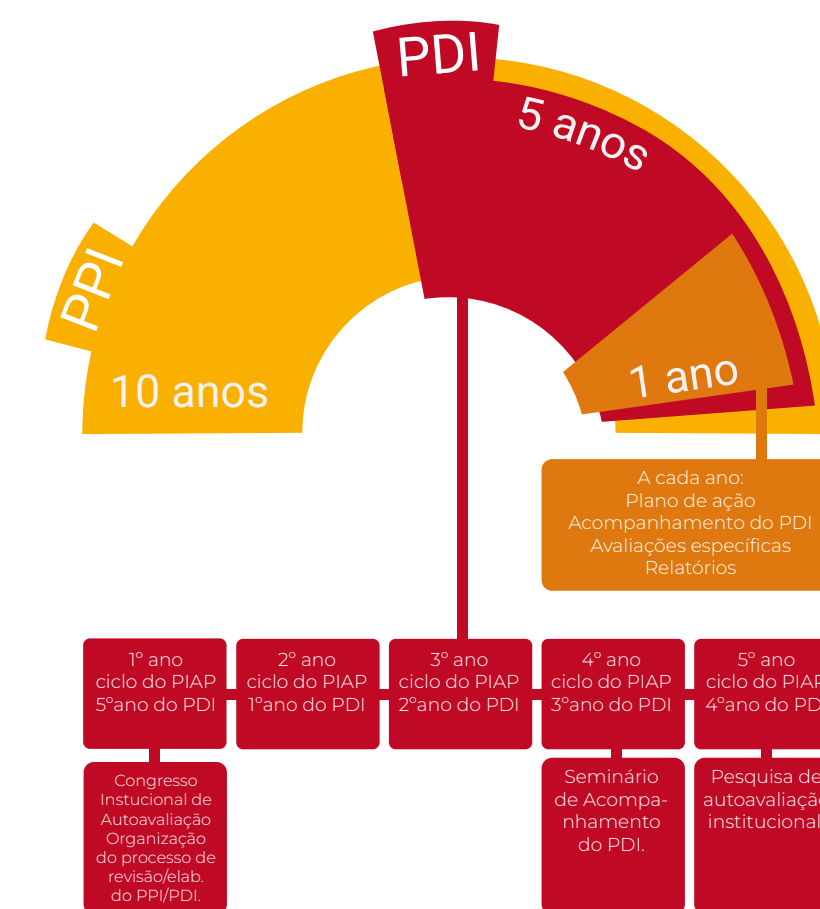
PDI

5 anos

PPI

10 anos

1 ano

A cada ano:
Plano de ação
Acompanhamento do PDI
Avaliações específicas
Relatórios

1º ano
ciclo do PIAP
5ºano do PDI

2º ano
ciclo do PIAP
1ºano do PDI

3º ano
ciclo do PIAP
2ºano do PDI

4º ano
ciclo do PIAP
3ºano do PDI

5º ano
ciclo do PIA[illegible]
4ºano do PD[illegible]

Congresso Instucional de Autoavaliação Organização do processo de revisão/elab. do PPI/PDI.

Seminário de Acompanhamento do PDI.

Pesquisa de autoavaliaçã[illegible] institucional